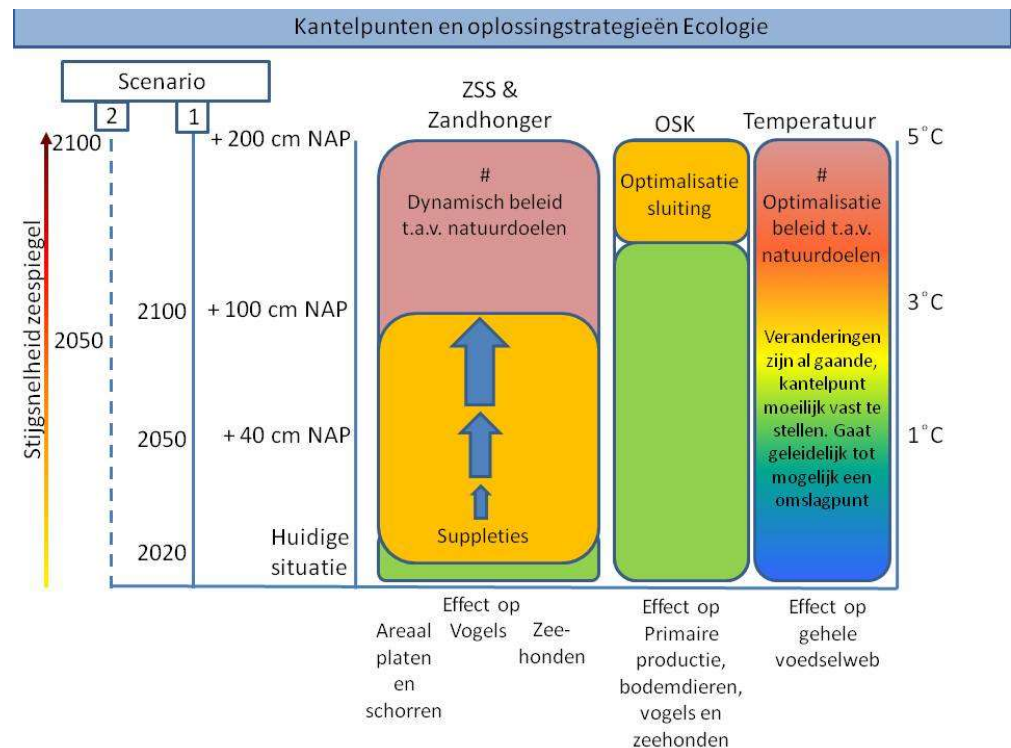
Kantelpunten en oplossingstrategieën Ecologie

Scenario

2

1

Stijgsnelheid zeespiegel

2100

2050

2100

2050

2020

+ 200 cm NAP

+ 100 cm NAP

+ 40 cm NAP

Huidige situatie

ZSS & Zandhonger

#
Dynamisch beleid t.a.v. natuurdoelen

Suppleties

OSK

Optimalisatie sluiting

Temperatuur

#
Optimalisatie beleid t.a.v. natuurdoelen

Veranderingen zijn al gaande, kantelpunt moeilijk vast te stellen. Gaat geleidelijk tot mogelijk een omslagpunt

5°C

3°C

1°C

Effect op

Areaal platen en schorren

Vogels

Zeehonden

Effect op Primaire productie, bodemdieren, vogels en zeehonden

Effect op gehele voedselweb